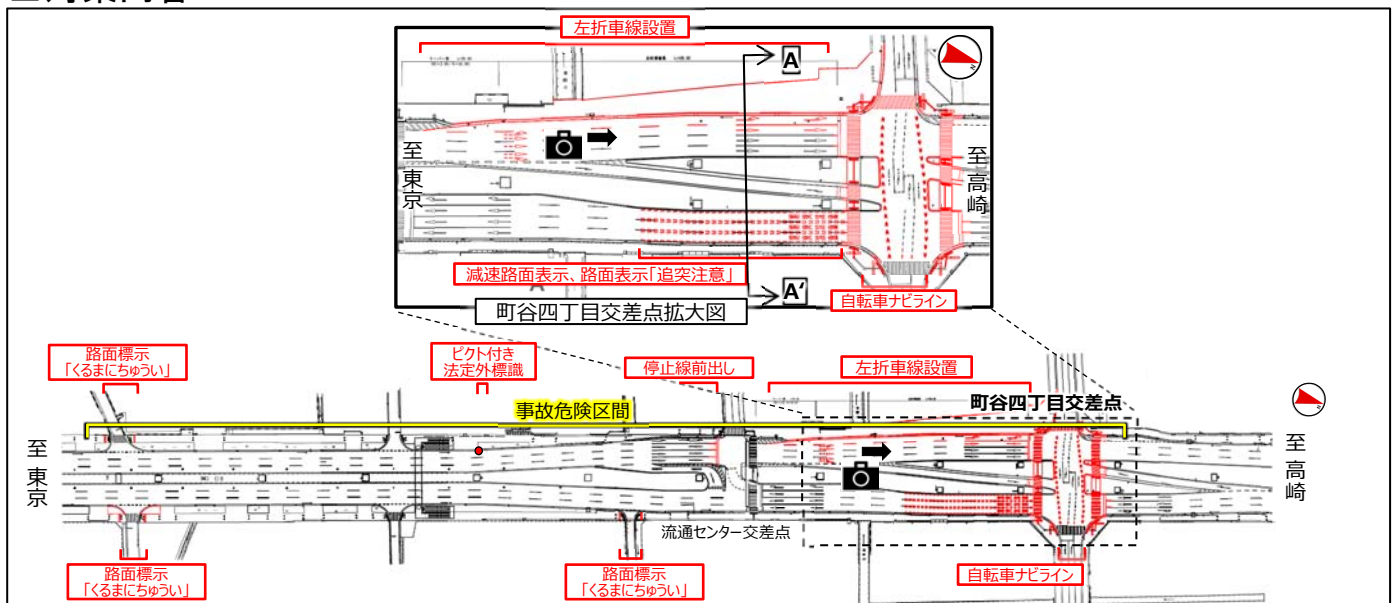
左折車線設置

A

至
東
京

至
高
崎

減速路面表示、路面表示「追突注意」

A'

自転車ナビライン

町谷四丁目交差点拡大図

路面標示
「くるまにちゅうい」

ピクト付き
法定外標識

停止線前出し

左折車線設置

町谷四丁目交差点

事故危険区間

至
東
京

至
高
崎

流通センター交差点

路面標示
「くるまにちゅうい」

路面標示
「くるまにちゅうい」

自転車ナビライン